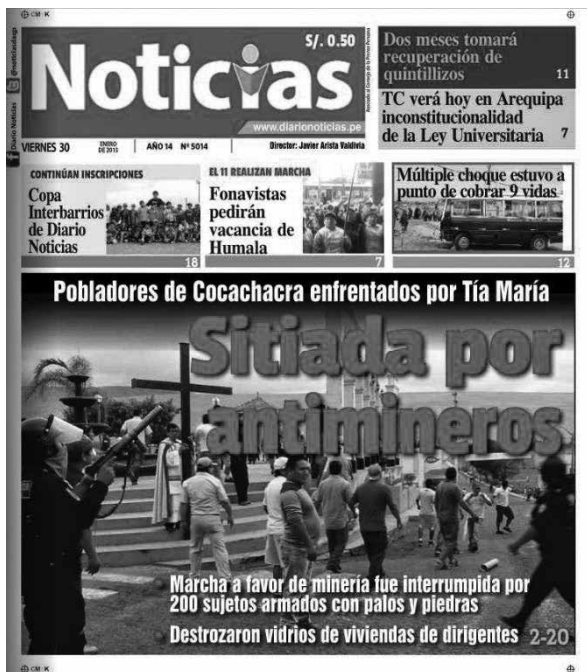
CM K

S/. 0.50

Noticias

www.diarionoticias.pe

Diario Noticias @noticiasdiarioaqp

Asociado al Consejo de la Prensa Peruana

VIERNES 30 ENERO DE 2015 AÑO 14 Nº 5014 Director: Javier Arista Valdivia

Dos meses tomará recuperación de quintillizos 11

TC verá hoy en Arequipa inconstitucionalidad de la Ley Universitaria 7

CONTINÚAN INSCRIPCIONES

Copa Interbarrios de Diario Noticias 18

EL 11 REALIZAN MARCHA

Fonavistas pedirán vacancia de Humala 7

Múltiple choque estuvo a punto de cobrar 9 vidas 12

Pobladores de Cocachacra enfrentados por Tía María

Sitiada por antimineros

Marcha a favor de minería fue interrumpida por 200 sujetos armados con palos y piedras

Destrozaron vidrios de viviendas de dirigentes 2-20

CM K